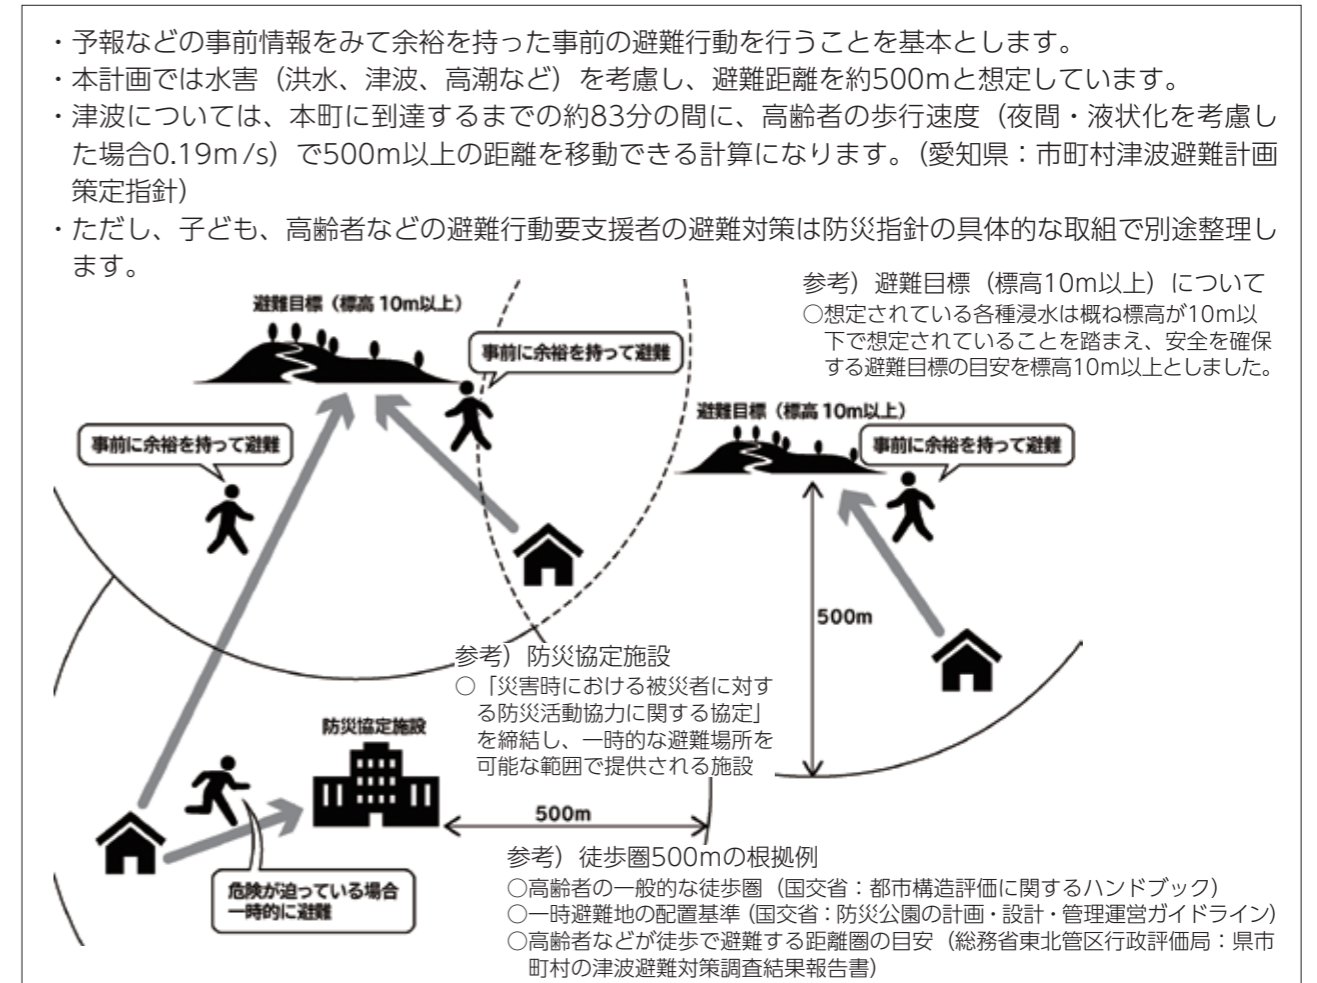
・予報などの事前情報をみて余裕を持った事前の避難行動を行うことを基本とします。
・本計画では水害（洪水、津波、高潮など）を考慮し、避難距離を約500mと想定しています。
・津波については、本町に到達するまでの約83分の間に、高齢者の歩行速度（夜間・液状化を考慮した場合0.19m/s）で500m以上の距離を移動できる計算になります。（愛知県：市町村津波避難計画策定指針）
・ただし、子ども、高齢者などの避難行動要支援者の避難対策は防災指針の具体的な取組で別途整理します。

避難目標（標高 10m以上）

事前に余裕を持って避難

事前に余裕を持って避難

参考）避難目標（標高10m以上）について
○想定されている各種浸水は概ね標高が10m以下で想定されていることを踏まえ、安全を確保する避難目標の目安を標高10m以上としました。

避難目標（標高 10m以上）

事前に余裕を持って避難

500m

参考）防災協定施設
○「災害時における被災者に対する防災活動協力に関する協定」を締結し、一時的な避難場所を可能な範囲で提供される施設

防災協定施設

500m

危険が迫っている場合一時的に避難

参考）徒歩圏500mの根拠例
○高齢者の一般的な徒歩圏（国交省：都市構造評価に関するハンドブック）
○一時避難地の配置基準（国交省：防災公園の計画・設計・管理運営ガイドライン）
○高齢者などが徒歩で避難する距離圏の目安（総務省東北管区行政評価局：県市町村の津波避難対策調査結果報告書）